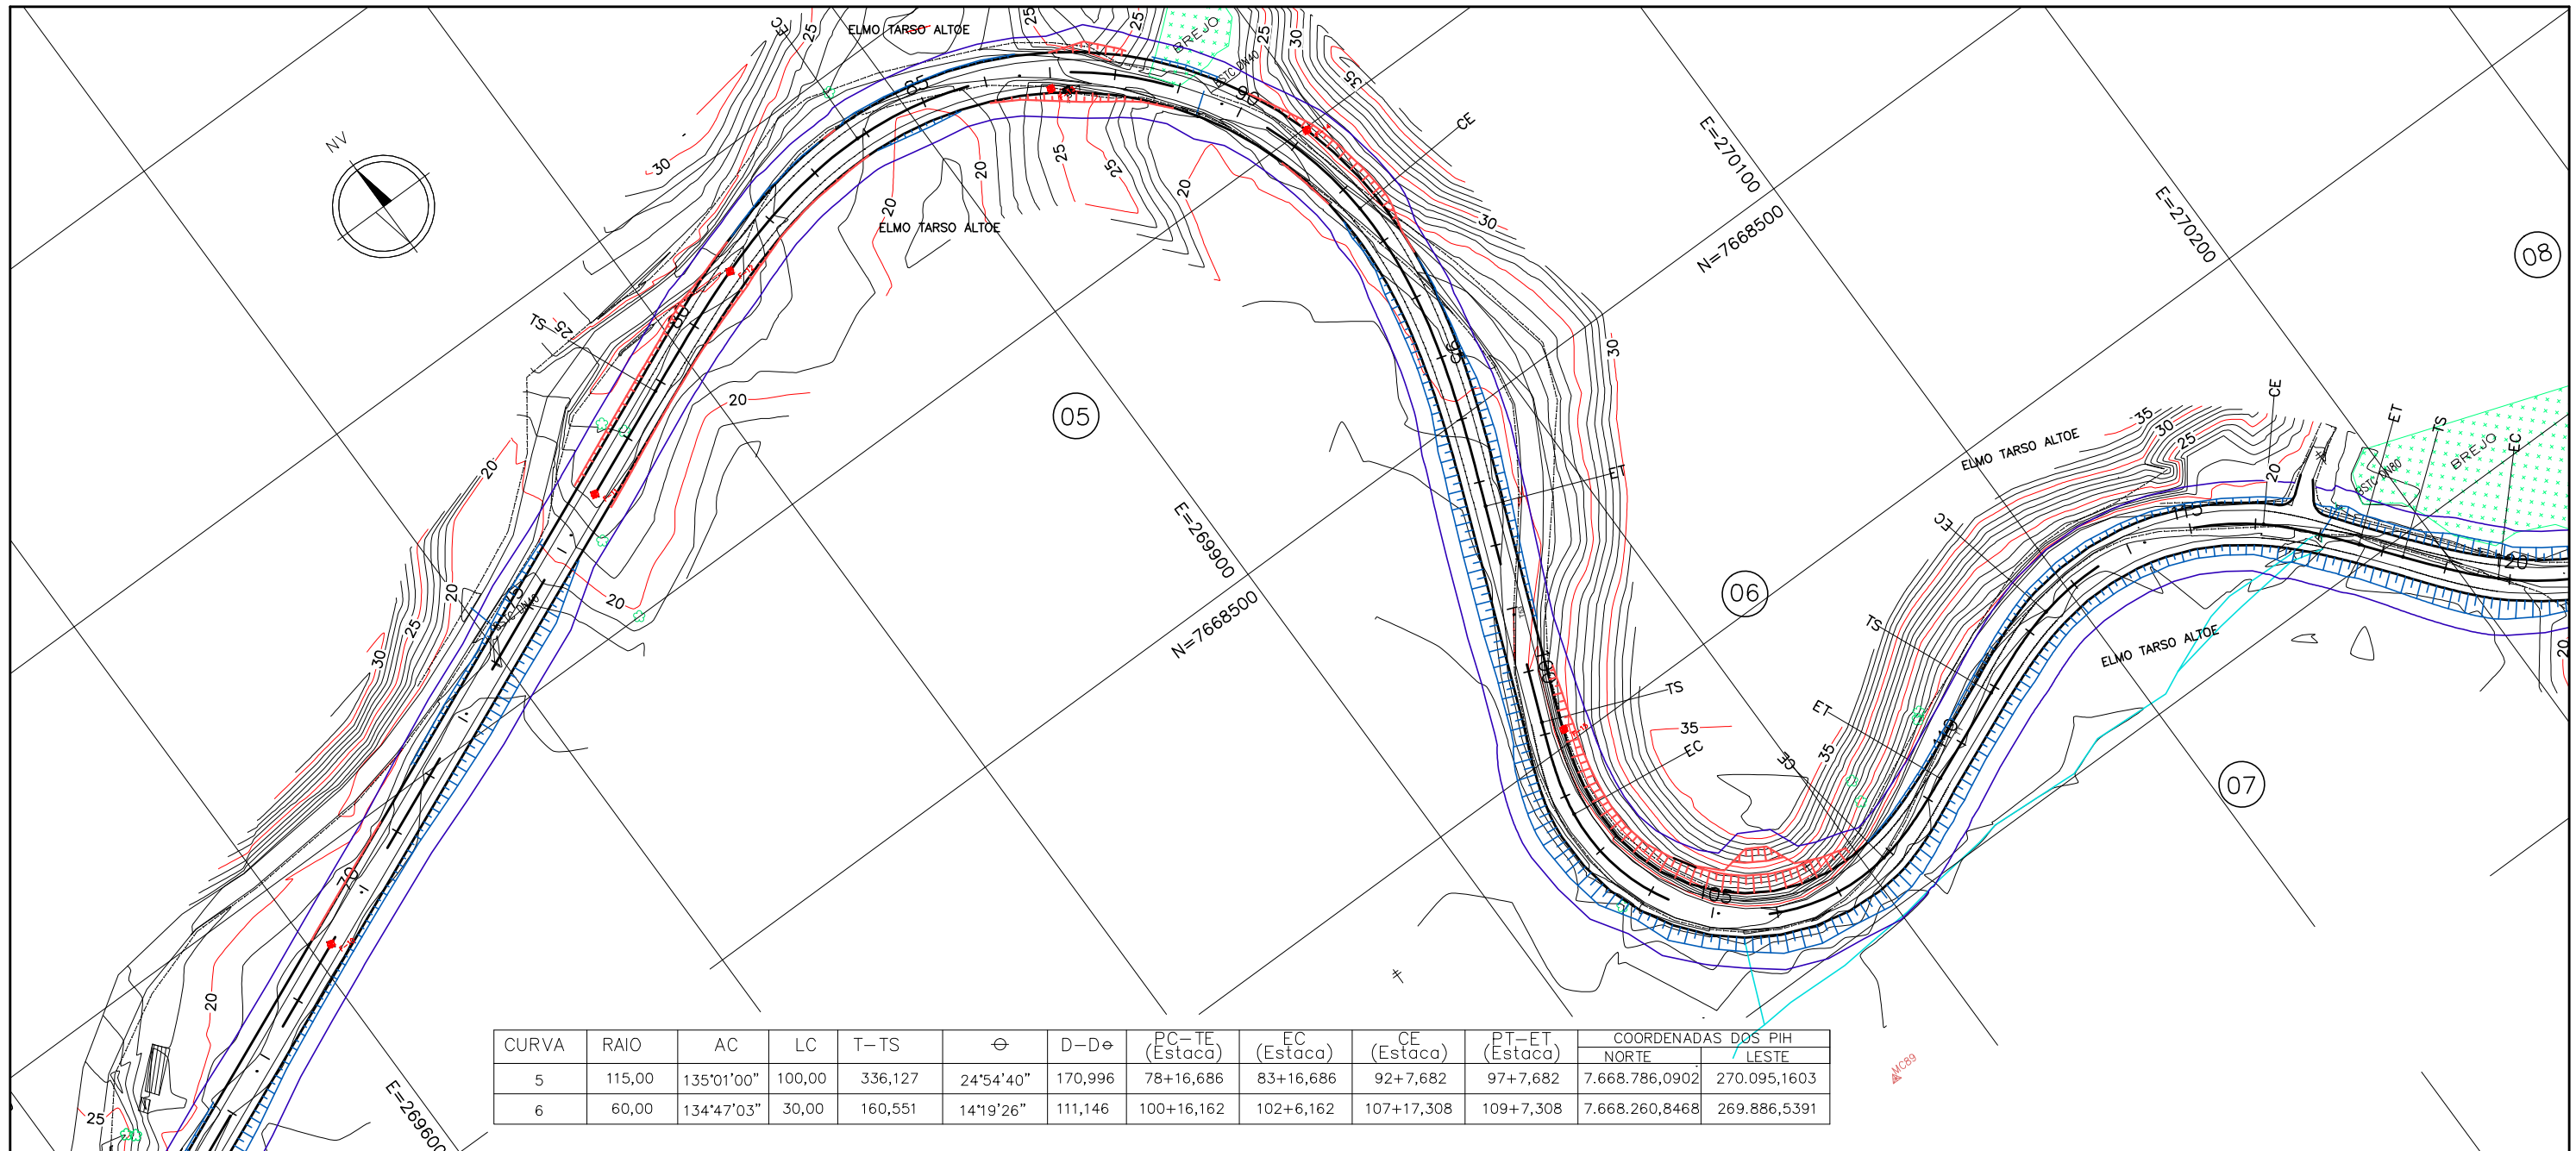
NV

ELMO TARSO ALTOE

ELMO TARSO ALTOE

BREJO

CE

E=270100

N=7668500

E=270200

08

05

E=269900

N=7668500

06

07

ELMO TARSO ALTOE

ELMO TARSO ALTOE

BREJO

TS

ET

CE

EC

TS

ET

EC

TS

E=269600

MC89

85

90

95

100

105

110

115

120

80

75

70

20

25

30

35

| CURVA | RAIO | AC | LC | T–TS | $\theta$ | D–D$\theta$ | PC–TE (Estaca) | EC (Estaca) | CE (Estaca) | PT–ET (Estaca) | COORDENADAS DOS PIH NORTE | COORDENADAS DOS PIH LESTE |
|---|---|---|---|---|---|---|---|---|---|---|---|---|
| 5 | 115,00 | 135°01'00" | 100,00 | 336,127 | 24°54'40" | 170,996 | 78+16,686 | 83+16,686 | 92+7,682 | 97+7,682 | 7.668.786,0902 | 270.095,1603 |
| 6 | 60,00 | 134°47'03" | 30,00 | 160,551 | 14°19'26" | 111,146 | 100+16,162 | 102+6,162 | 107+17,308 | 109+7,308 | 7.668.260,8468 | 269.886,5391 |